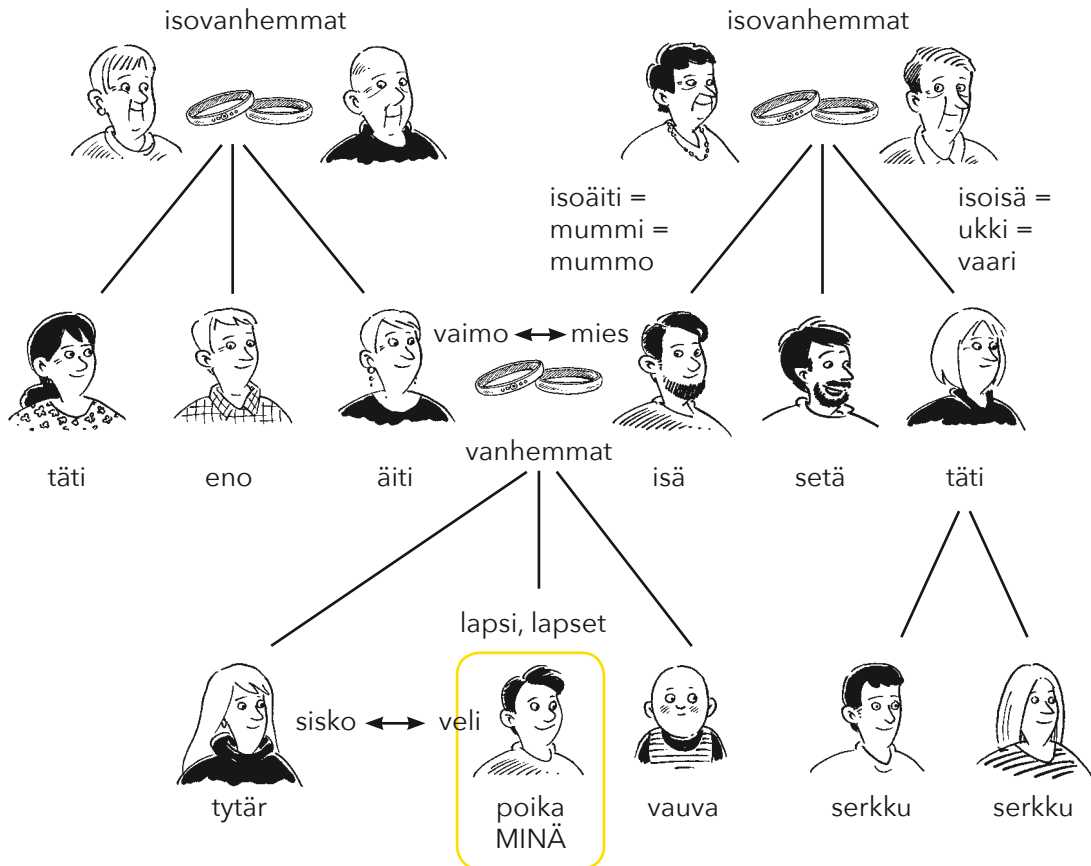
isovanhemmat

isovanhemmat

isoäiti = mummi = mummo

isoisä = ukki = vaari

vaimo ⟷ mies

täti

eno

äiti

vanhemmat

isä

setä

täti

lapsi, lapset

sisko ⟷ veli

tytär

poika MINÄ

vauva

serkku

serkku